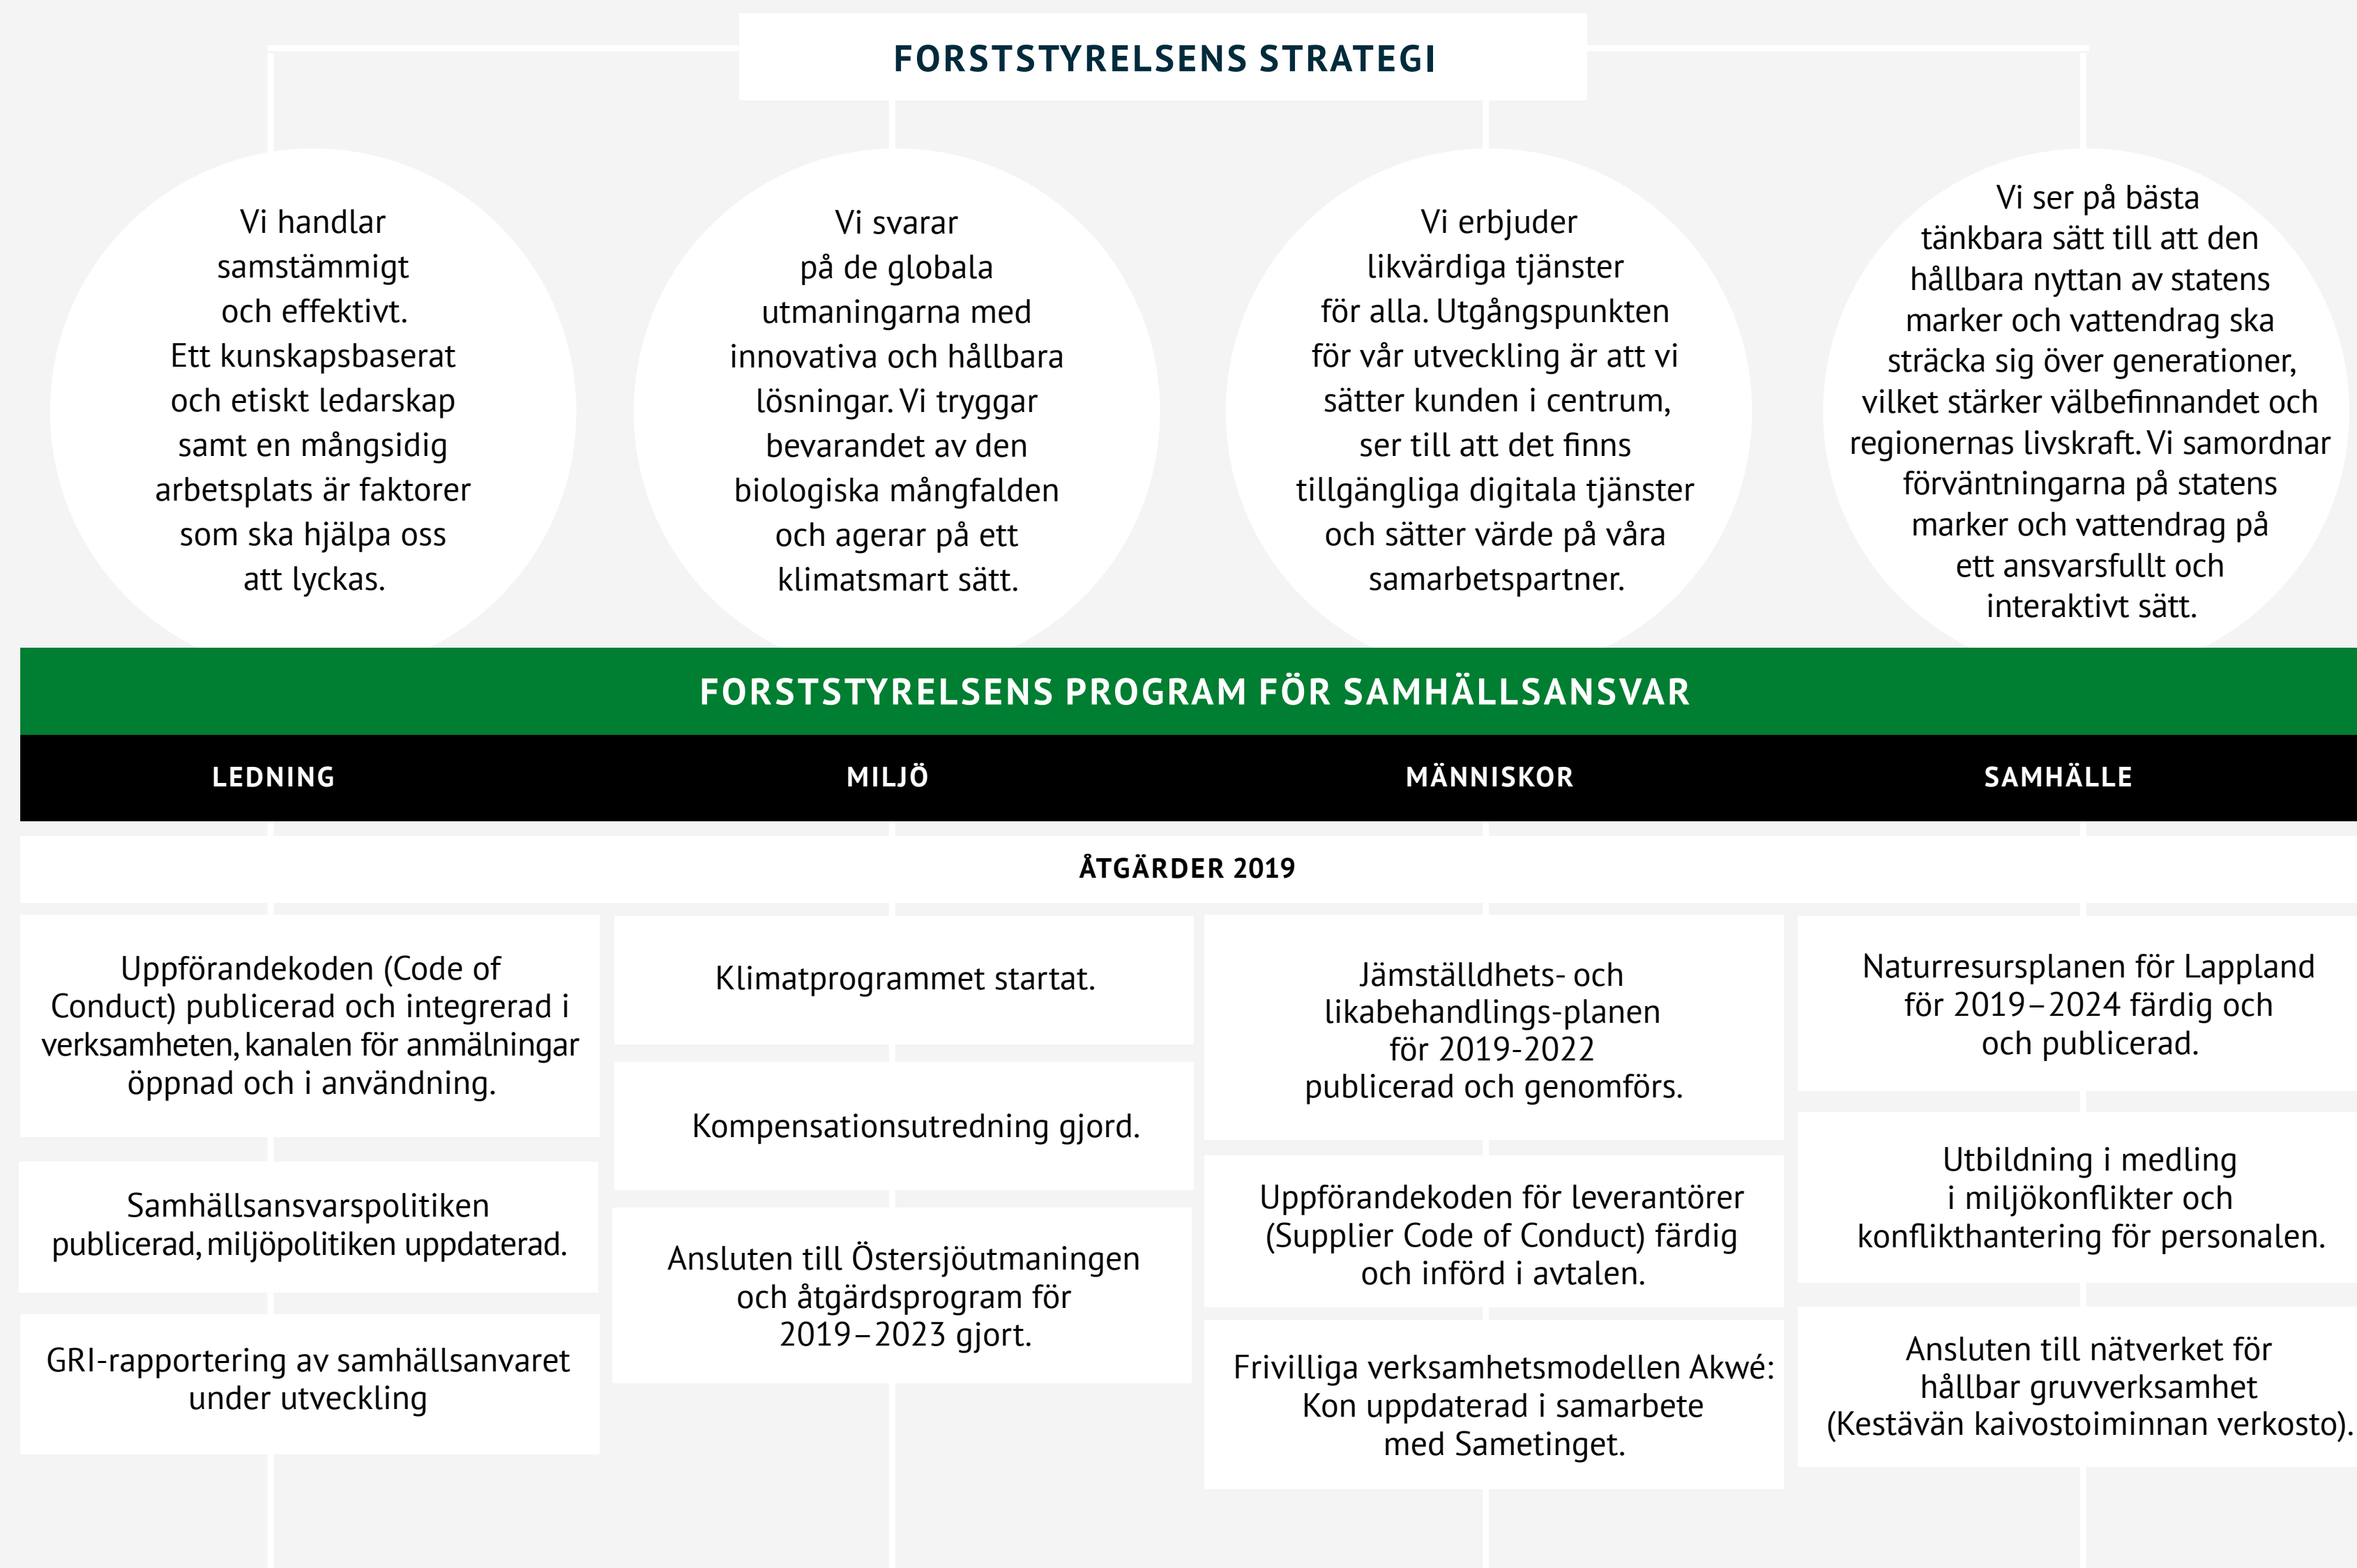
FORSTSTYRELSENS STRATEGI

Vi handlar samstämmigt och effektivt. Ett kunskapsbaserat och etiskt ledarskap samt en mångsidig arbetsplats är faktorer som ska hjälpa oss att lyckas.

Vi svarar på de globala utmaningarna med innovativa och hållbara lösningar. Vi tryggar bevarandet av den biologiska mångfalden och agerar på ett klimatsmart sätt.

Vi erbjuder likvärdiga tjänster för alla. Utgångspunkten för vår utveckling är att vi sätter kunden i centrum, ser till att det finns tillgängliga digitala tjänster och sätter värde på våra samarbetspartner.

Vi ser på bästa tänkbara sätt till att den hållbara nyttan av statens marker och vattendrag ska sträcka sig över generationer, vilket stärker välbefinnandet och regionernas livskraft. Vi samordnar förväntningarna på statens marker och vattendrag på ett ansvarsfullt och interaktivt sätt.

FORSTSTYRELSENS PROGRAM FÖR SAMHÄLLSANSVAR

LEDNING

MILJÖ

MÄNNISKOR

SAMHÄLLE

ÅTGÄRDER 2019

Uppförandekoden (Code of Conduct) publicerad och integrerad i verksamheten, kanalen för anmälningar öppnad och i användning.

Samhällsansvarspolitiken publicerad, miljöpolitiken uppdaterad.

GRI-rapportering av samhällsanvaret under utveckling

Klimatprogrammet startat.

Kompensationsutredning gjord.

Ansluten till Östersjöutmaningen och åtgärdsprogram för 2019–2023 gjort.

Jämställdhets- och likabehandlings-planen för 2019-2022 publicerad och genomförs.

Uppförandekoden för leverantörer (Supplier Code of Conduct) färdig och införd i avtalen.

Frivilliga verksamhetsmodellen Akwé: Kon uppdaterad i samarbete med Sametinget.

Naturresursplanen för Lappland för 2019–2024 färdig och och publicerad.

Utbildning i medling i miljökonflikter och konflikthantering för personalen.

Ansluten till nätverket för hållbar gruvverksamhet (Kestävän kaivostoiminnan verkosto).